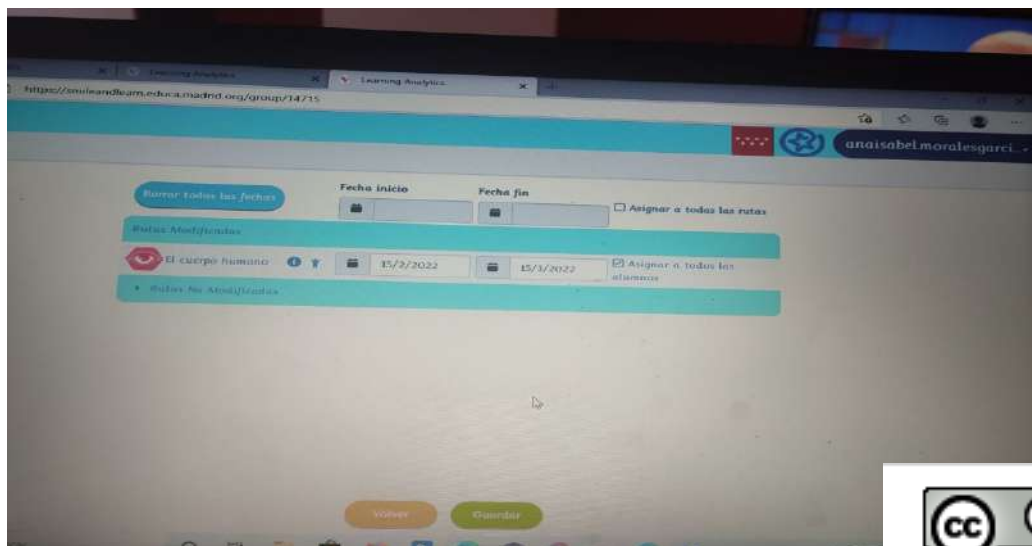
Learning Analytics
Learning Analytics
https://smileandlearn.educa.madrid.org/group/14715
anaisabel.moralesgarci...
Borrar todas las fechas
Fecha inicio
Fecha fin
Asignar a todas las rutas
Rutas Modificadas
El cuerpo humano
15/2/2022
15/3/2022
Asignar a todos los alumnos
Rutas No Modificadas
Volver
Guardar